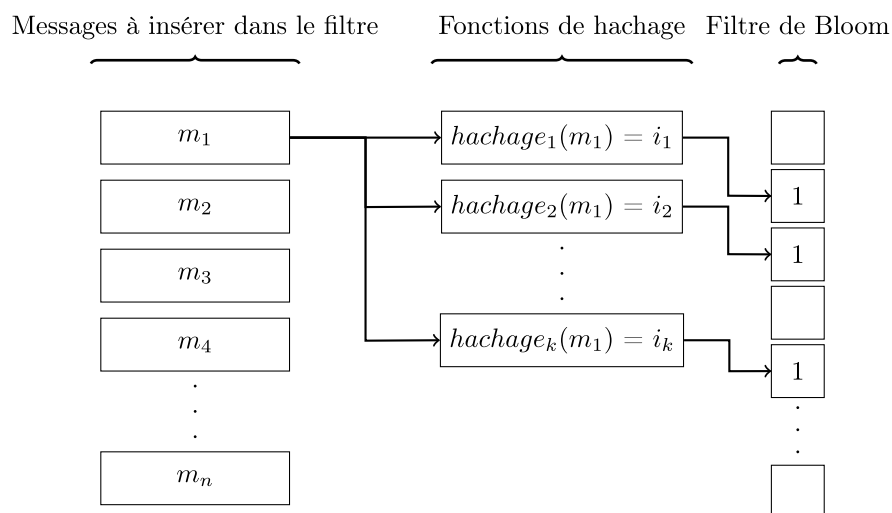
Messages à insérer dans le filtre

Fonctions de hachage

Filtre de Bloom

$m_1$

$m_2$

$m_3$

$m_4$

$\vdots$

$m_n$

$hachage_1(m_1) = i_1$

$hachage_2(m_1) = i_2$

$\vdots$

$hachage_k(m_1) = i_k$

1

1

1

$\vdots$